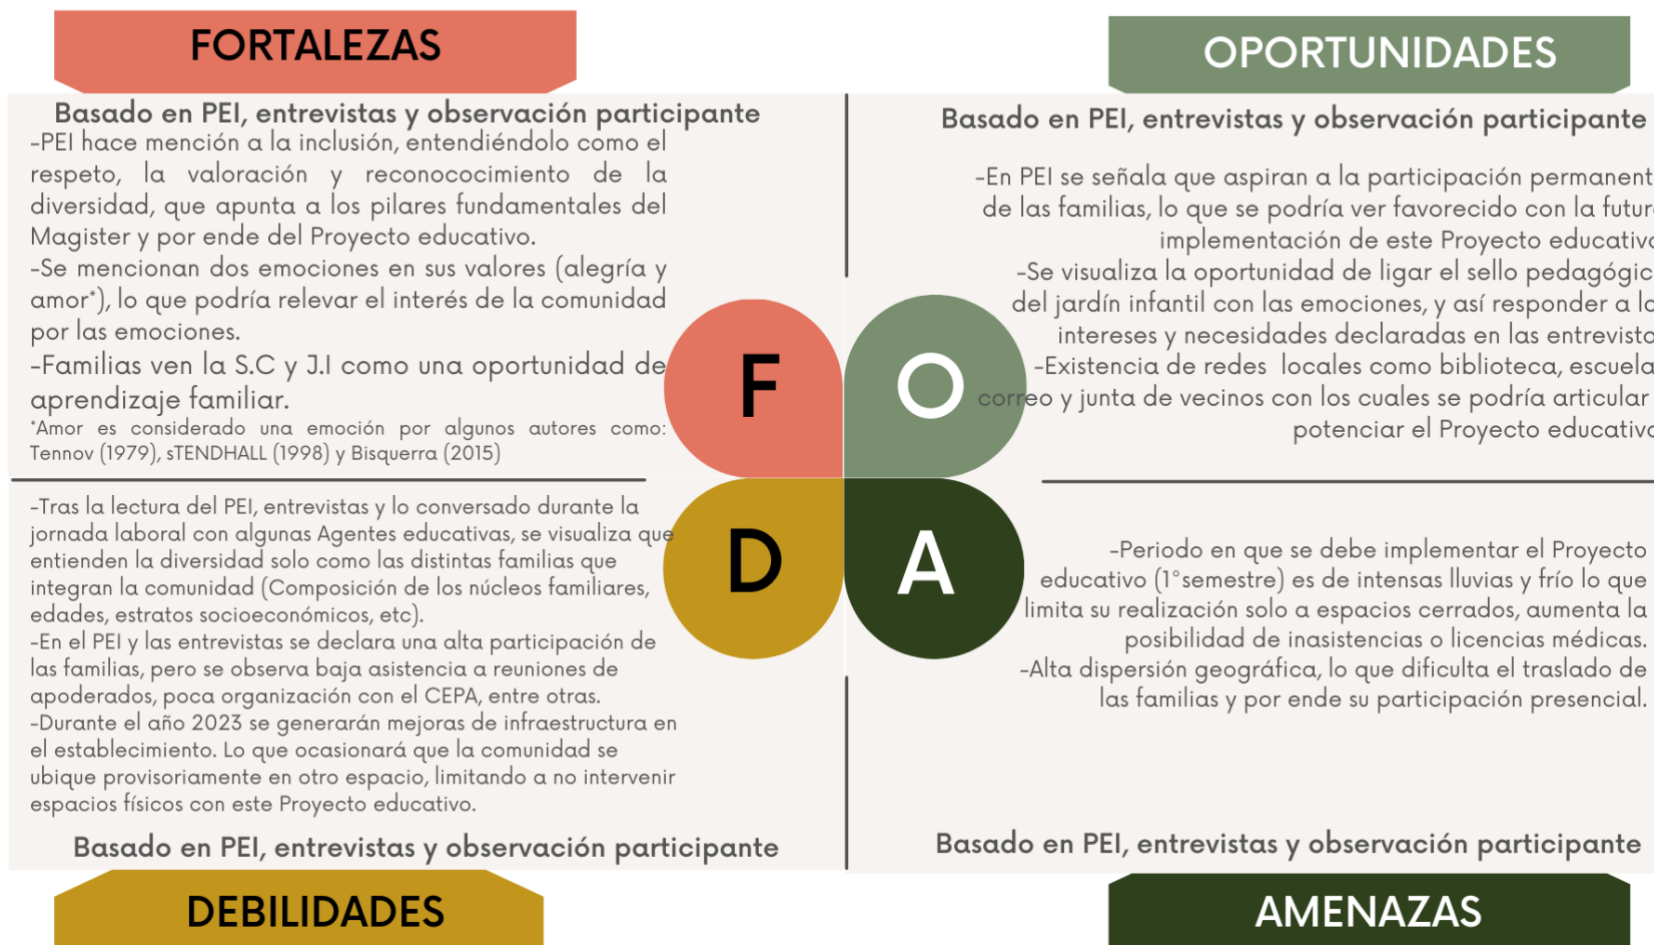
FORTALEZAS

Basado en PEI, entrevistas y observación participante

-PEI hace mención a la inclusión, entendiéndolo como el respeto, la valoración y reconococimiento de la diversidad, que apunta a los pilares fundamentales del Magister y por ende del Proyecto educativo.
-Se mencionan dos emociones en sus valores (alegría y amor*), lo que podría relevar el interés de la comunidad por las emociones.
-Familias ven la S.C y J.I como una oportunidad de aprendizaje familiar.
*Amor es considerado una emoción por algunos autores como: Tennov (1979), sTENDHALL (1998) y Bisquerra (2015)

OPORTUNIDADES

Basado en PEI, entrevistas y observación participante

-En PEI se señala que aspiran a la participación permanent de las familias, lo que se podría ver favorecido con la futur implementación de este Proyecto educativ
-Se visualiza la oportunidad de ligar el sello pedagógic del jardín infantil con las emociones, y así responder a lo intereses y necesidades declaradas en las entrevist
-Existencia de redes locales como biblioteca, escuela correo y junta de vecinos con los cuales se podría articular potenciar el Proyecto educativ

F O D A

-Tras la lectura del PEI, entrevistas y lo conversado durante la jornada laboral con algunas Agentes educativas, se visualiza que entienden la diversidad solo como las distintas familias que integran la comunidad (Composición de los núcleos familiares, edades, estratos socioeconómicos, etc).
-En el PEI y las entrevistas se declara una alta participación de las familias, pero se observa baja asistencia a reuniones de apoderados, poca organización con el CEPA, entre otras.
-Durante el año 2023 se generarán mejoras de infraestructura en el establecimiento. Lo que ocasionará que la comunidad se ubique provisoriamente en otro espacio, limitando a no intervenir espacios físicos con este Proyecto educativo.

Basado en PEI, entrevistas y observación participante

DEBILIDADES

-Periodo en que se debe implementar el Proyecto educativo (1°semestre) es de intensas lluvias y frío lo que limita su realización solo a espacios cerrados, aumenta la posibilidad de inasistencias o licencias médicas.
-Alta dispersión geográfica, lo que dificulta el traslado de las familias y por ende su participación presencial.

Basado en PEI, entrevistas y observación participante

AMENAZAS